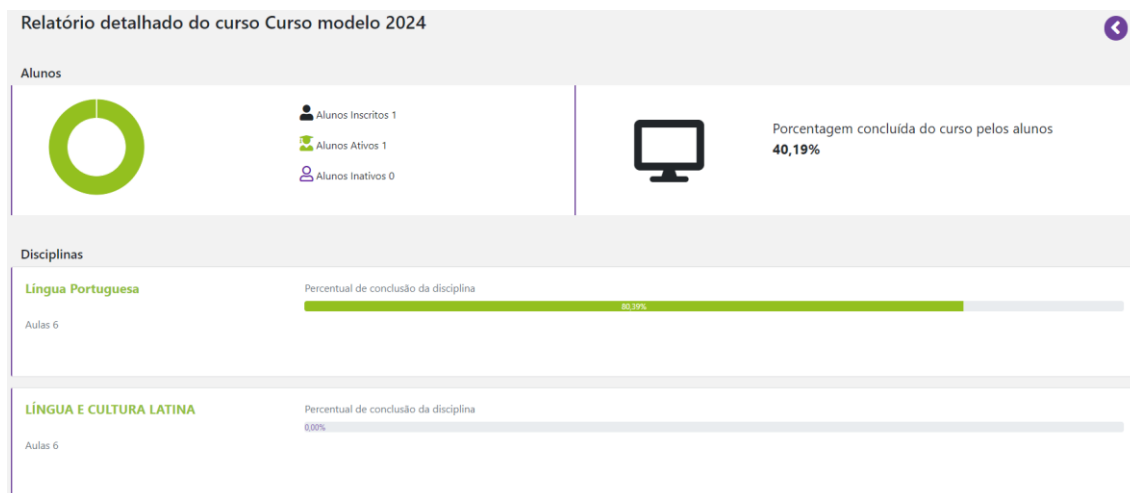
Relatório detalhado do curso Curso modelo 2024

Alunos

Alunos Inscritos 1

Alunos Ativos 1

Alunos Inativos 0

Porcentagem concluída do curso pelos alunos
40,19%

Disciplinas

Língua Portuguesa

Aulas 6

Percentual de conclusão da disciplina

80,39%

LÍNGUA E CULTURA LATINA

Aulas 6

Percentual de conclusão da disciplina

0,00%